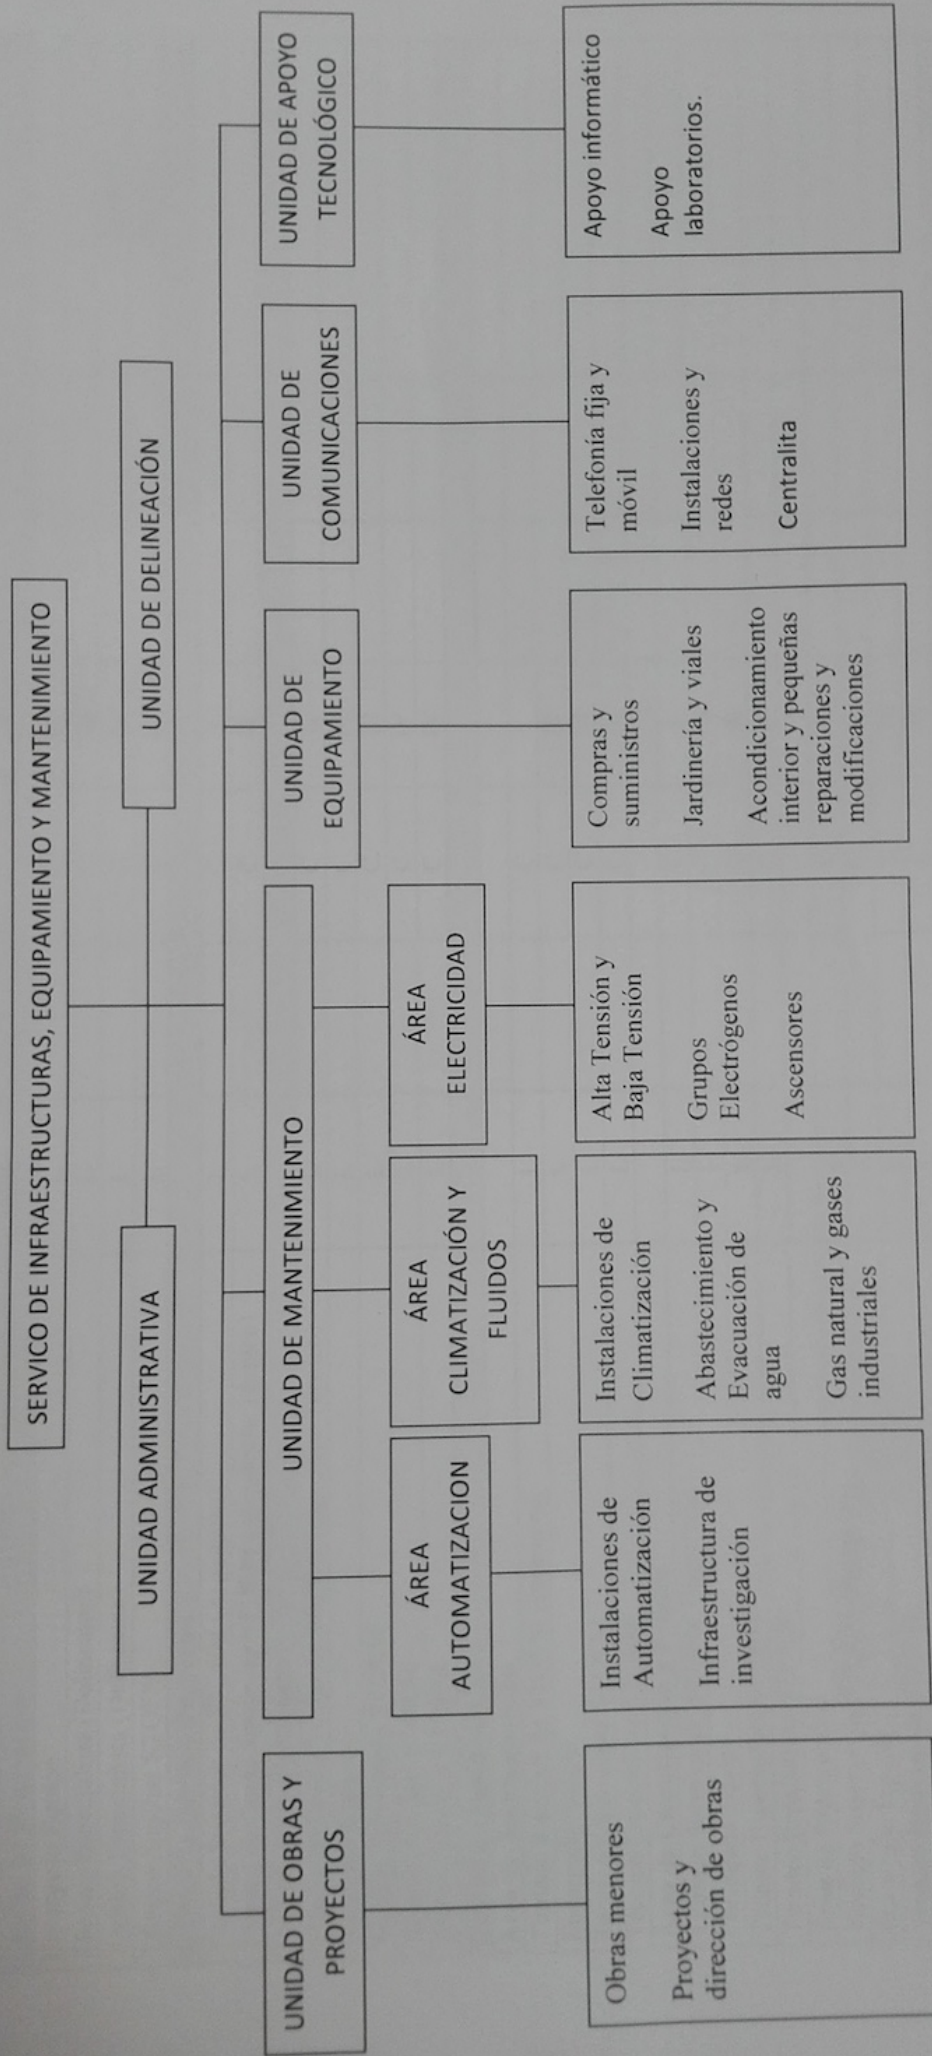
SERVICO DE INFRAESTRUCTURAS, EQUIPAMIENTO Y MANTENIMIENTO

UNIDAD ADMINISTRATIVA

UNIDAD DE DELINEACIÓN

UNIDAD DE OBRAS Y PROYECTOS

Obras menores

Proyectos y dirección de obras

UNIDAD DE MANTENIMIENTO

ÁREA AUTOMATIZACION

Instalaciones de Automatización

Infraestructura de investigación

ÁREA CLIMATIZACIÓN Y FLUIDOS

Instalaciones de Climatización

Abastecimiento y Evacuación de agua

Gas natural y gases industriales

ÁREA ELECTRICIDAD

Alta Tensión y Baja Tensión

Grupos Electrógenos

Ascensores

UNIDAD DE EQUIPAMIENTO

Compras y suministros

Jardinería y viales

Acondicionamiento interior y pequeñas reparaciones y modificaciones

UNIDAD DE COMUNICACIONES

Telefonía fija y móvil

Instalaciones y redes

Centralita

UNIDAD DE APOYO TECNOLÓGICO

Apoyo informático

Apoyo laboratorios.